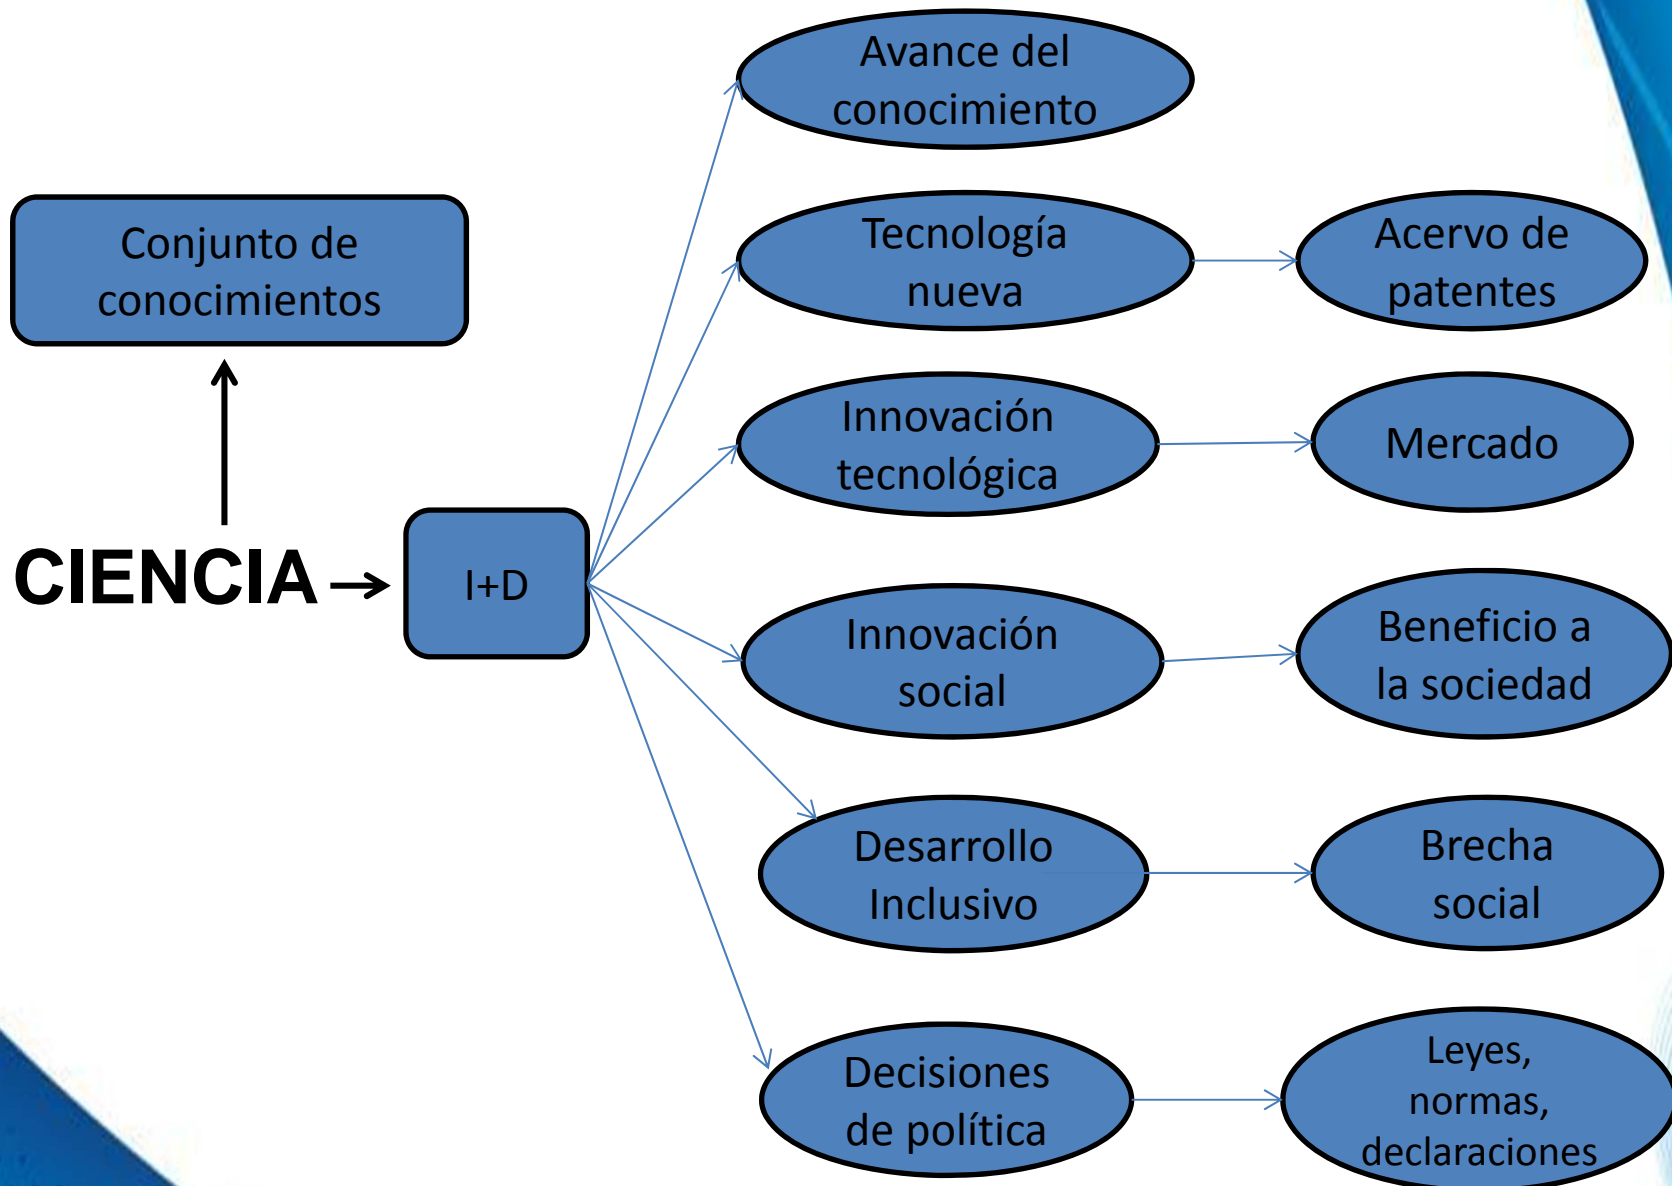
Conjunto de conocimientos

CIENCIA

I+D

Avance del conocimiento

Tecnología nueva

Acervo de patentes

Innovación tecnológica

Mercado

Innovación social

Beneficio a la sociedad

Desarrollo Inclusivo

Brecha social

Decisiones de política

Leyes, normas, declaraciones